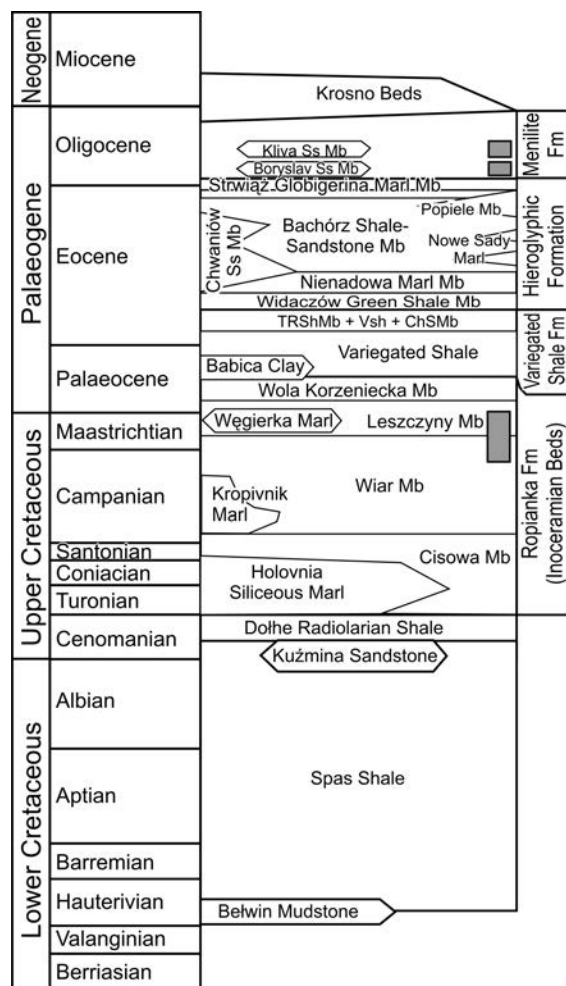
Neogene
Miocene
Krosno Beds
Palaeogene
Oligocene
Kliva Ss Mb
Boryslav Ss Mb
Menilite Fm
Strwiąż Globigerina Marl Mb
Eocene
Chwaniów Ss Mb
Bachórz Shale-Sandstone Mb
Popiele Mb
Nowe Sady Marl
Hieroglyphic Formation
Nienadowa Marl Mb
Widaczów Green Shale Mb
TRShMb + Vsh + ChSMb
Palaeocene
Babica Clay
Variegated Shale
Variegated Shale Fm
Wola Korzeniecka Mb
Upper Cretaceous
Maastrichtian
Węgierka Marl
Leszczyny Mb
Campanian
Kropivnik Marl
Wiar Mb
Ropianka Fm (Inoceramian Beds)
Santonian
Coniacian
Turonian
Holovnia Siliceous Marl
Cisowa Mb
Cenomanian
Dołhe Radiolarian Shale
Kuźmina Sandstone
Lower Cretaceous
Albian
Aptian
Spas Shale
Barremian
Hauterivian
Bełwin Mudstone
Valanginian
Berriasian